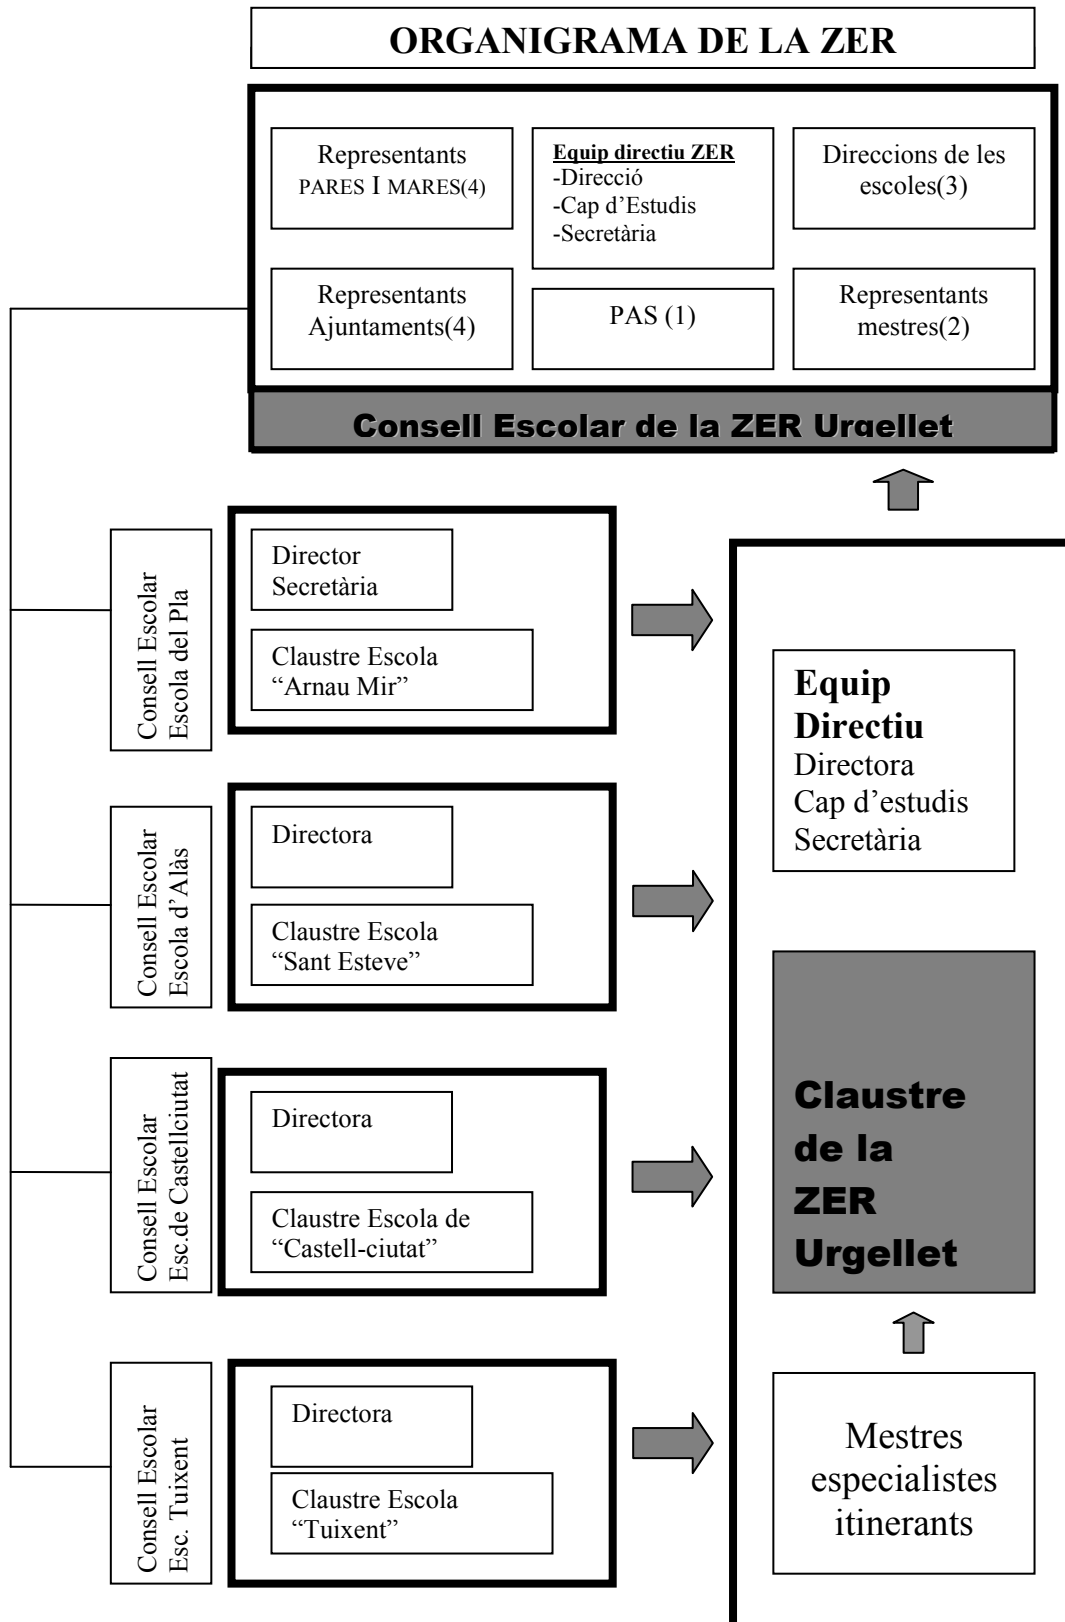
ORGANIGRAMA DE LA ZER

Representants PARES I MARES(4)

Equip directiu ZER
-Direcció
-Cap d'Estudis
-Secretària

Direccions de les escoles(3)

Representants Ajuntaments(4)

PAS (1)

Representants mestres(2)

Consell Escolar de la ZER Urgellet

Consell Escolar Escola del Pla

Director
Secretària

Claustre Escola "Arnau Mir"

Consell Escolar Escola d'Alàs

Directora

Claustre Escola "Sant Esteve"

Consell Escolar Esc.de Castellciutat

Directora

Claustre Escola de "Castell-ciutat"

Consell Escolar Esc. Tuixent

Directora

Claustre Escola "Tuixent"

Equip Directiu
Directora
Cap d'estudis
Secretària

Claustre de la ZER Urgellet

Mestres especialistes itinerants